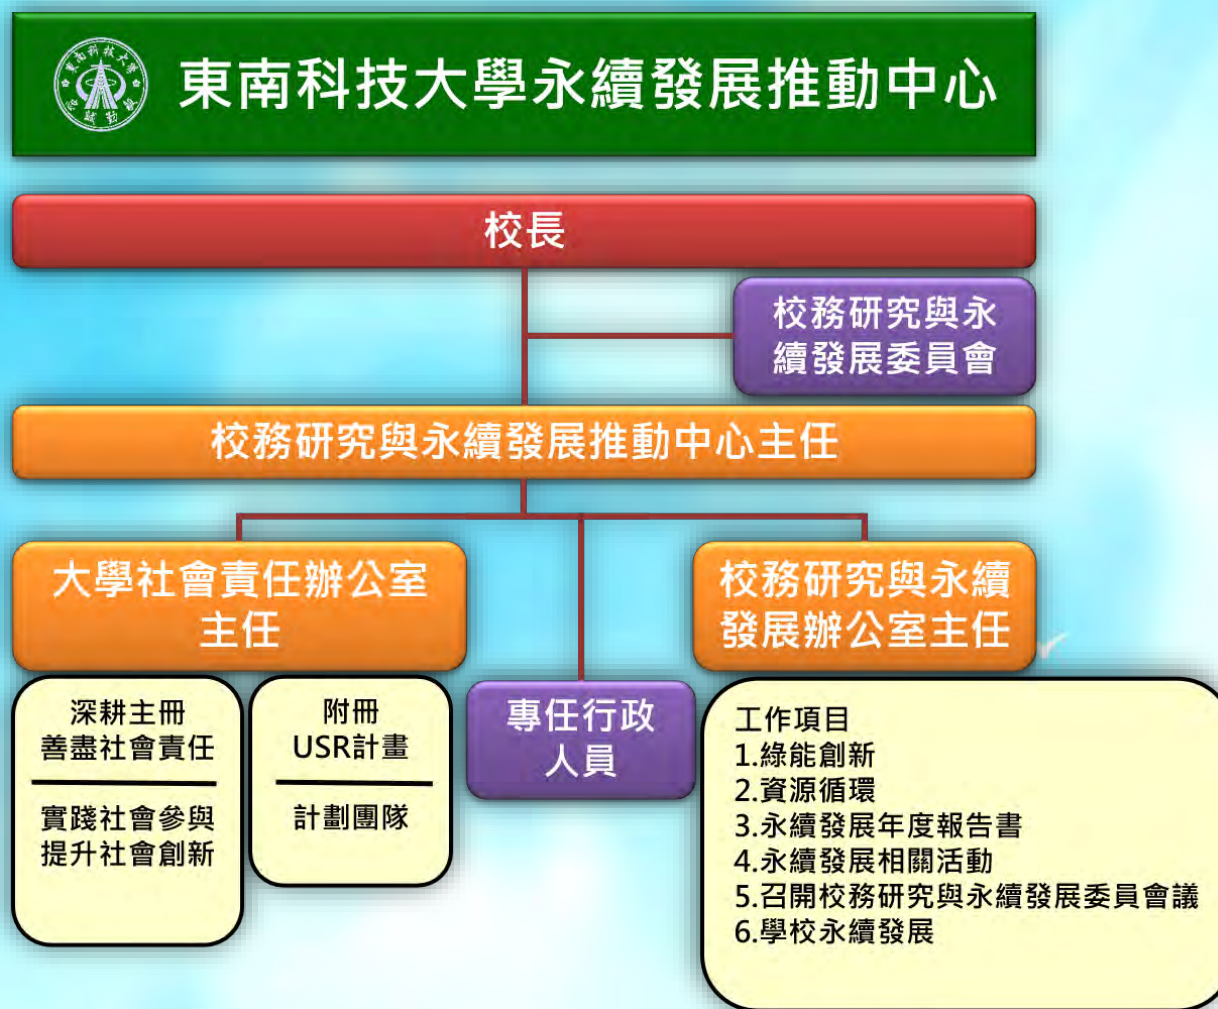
東南科技大學永續發展推動中心

校長

校務研究與永續發展委員會

校務研究與永續發展推動中心主任

大學社會責任辦公室主任

校務研究與永續發展辦公室主任

深耕主冊
善盡社會責任

實踐社會參與
提升社會創新

附冊
USR計畫

計劃團隊

專任行政人員

工作項目
1.綠能創新
2.資源循環
3.永續發展年度報告書
4.永續發展相關活動
5.召開校務研究與永續發展委員會議
6.學校永續發展